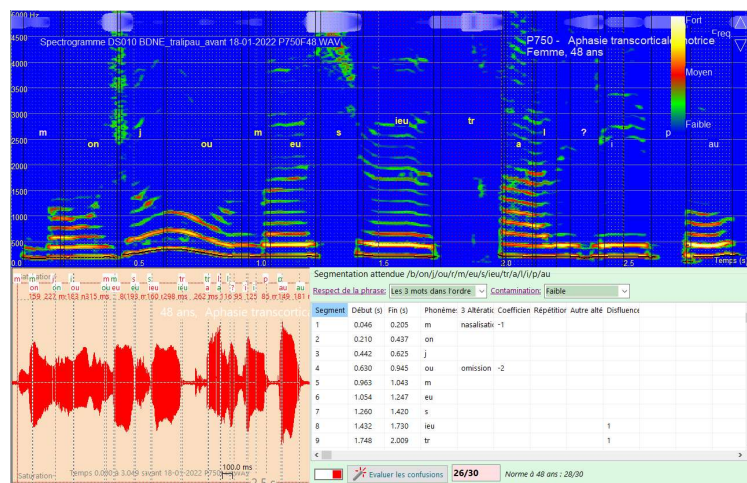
5000 Hz
4500
4000
3500
3000
2500
2000
1500
1000
500
0.0
0.5
1.0
1.5
2.0
2.5
Temps (s)

Spectrogramme DS010 BDNE_tralipau_avant 18-01-2022 P750F48.WAV

P750 - Aphasie transcorticale motrice
Femme, 48 ans

Fort
Freq
Moyen
Faible

m on j ou m eu s ieu tr a l ? i p au

48 ans. Aphasie transcortica

Saturation
Temps 0.000 s 3.049 s avant 18-01-2022 P750F48.WAV
100.0 ms

Segmentation attendue /b/on/j/ou/r/m/eu/s/ieu/tr/a/l/i/p/au
Respect de la phrase: Les 3 mots dans l'ordre
Contamination: Faible

| Segment | Début (s) | Fin (s) | Phonème | 3 Altératio | Coefficien | Répétition | Autre alté | Disfluence |
|---|---|---|---|---|---|---|---|---|
| 1 | 0.046 | 0.205 | m | nasalisatio | -1 | | | |
| 2 | 0.210 | 0.437 | on | | | | | |
| 3 | 0.442 | 0.625 | j | | | | | |
| 4 | 0.630 | 0.945 | ou | omission | -2 | | | |
| 5 | 0.963 | 1.043 | m | | | | | |
| 6 | 1.054 | 1.247 | eu | | | | | |
| 7 | 1.260 | 1.420 | s | | | | | |
| 8 | 1.432 | 1.730 | ieu | | | | | 1 |
| 9 | 1.748 | 2.009 | tr | | | | | 1 |

Evaluer les confusions
26/30
Norme à 48 ans : 28/30